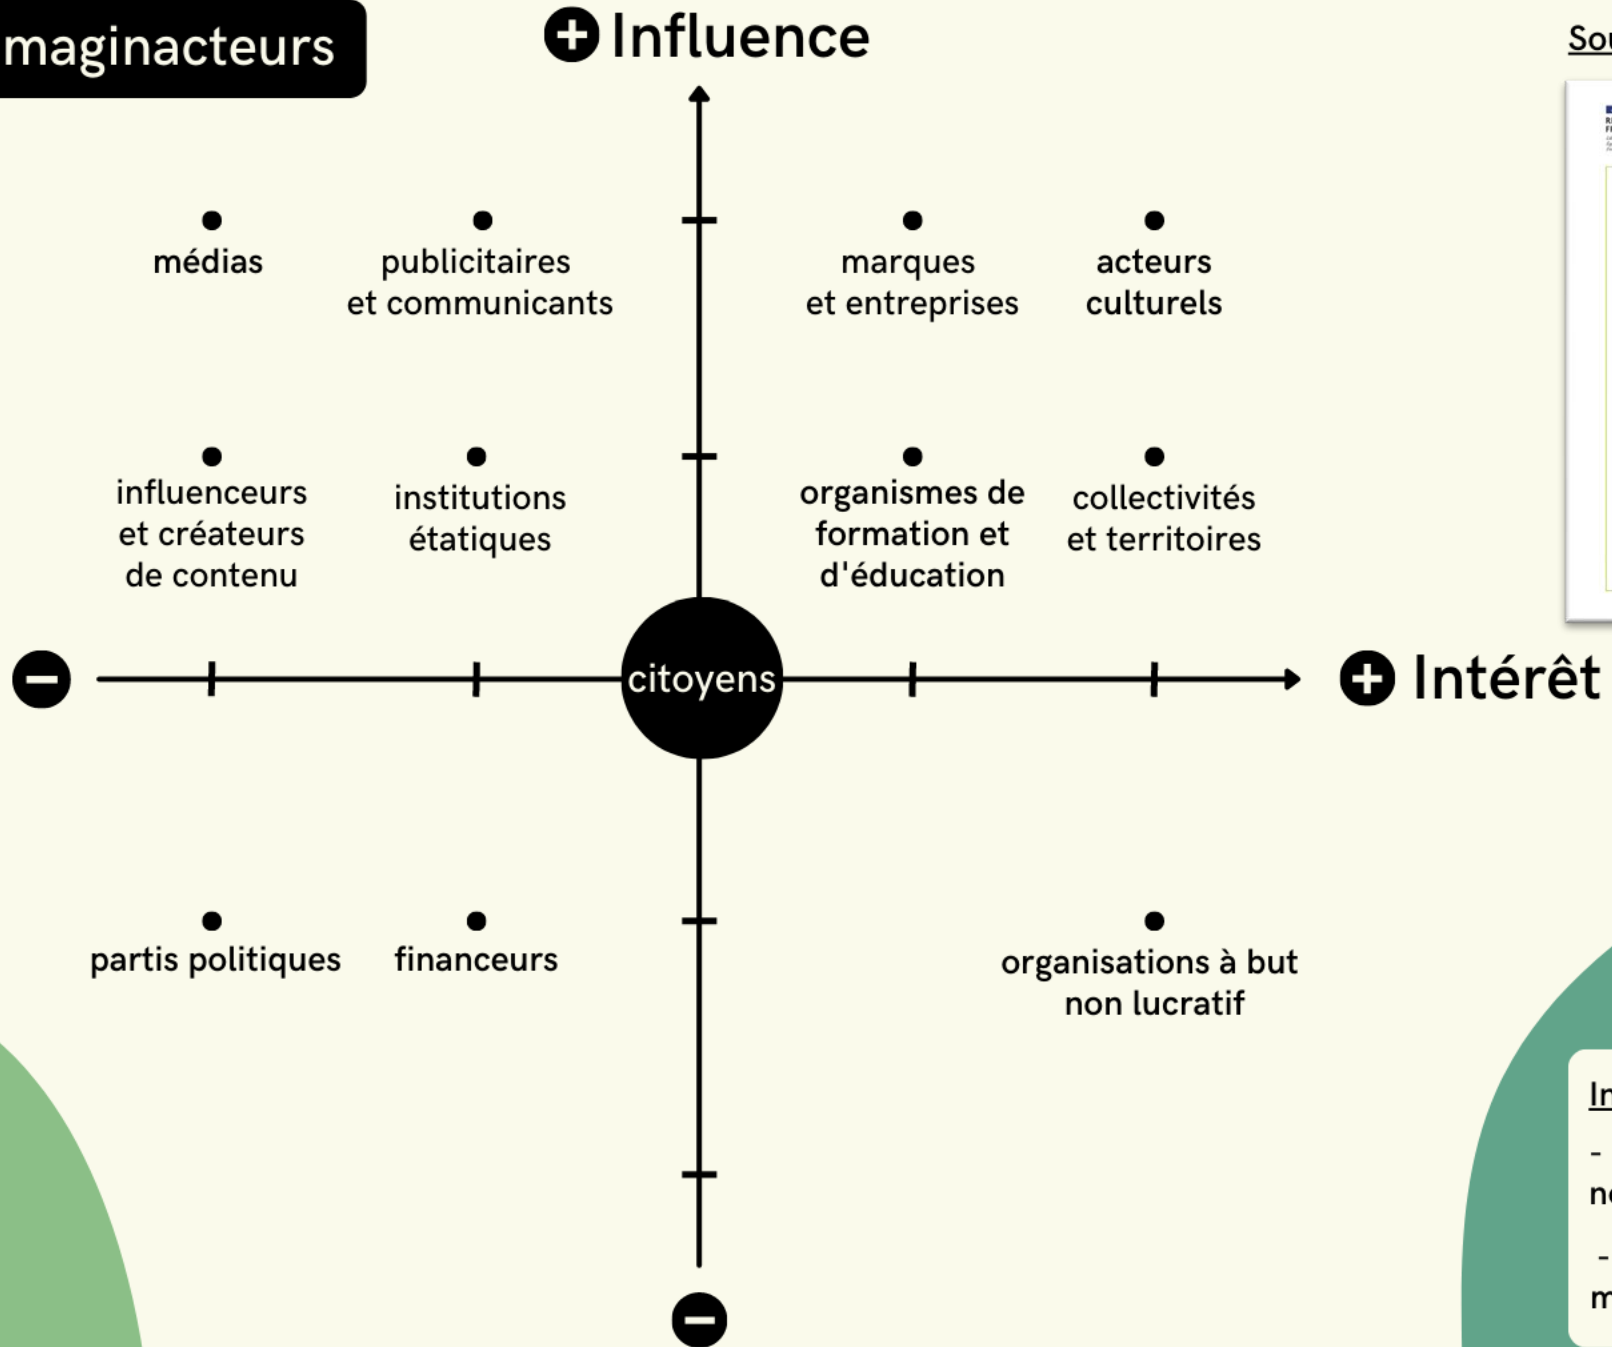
maginacteurs

Influence

So

médias

publicitaires et communicants

marques et entreprises

acteurs culturels

influenceurs et créateurs de contenu

institutions étatiques

organismes de formation et d'éducation

collectivités et territoires

citoyens

Intérêt

partis politiques

financeurs

organisations à but non lucratif

In

-

n

-

m